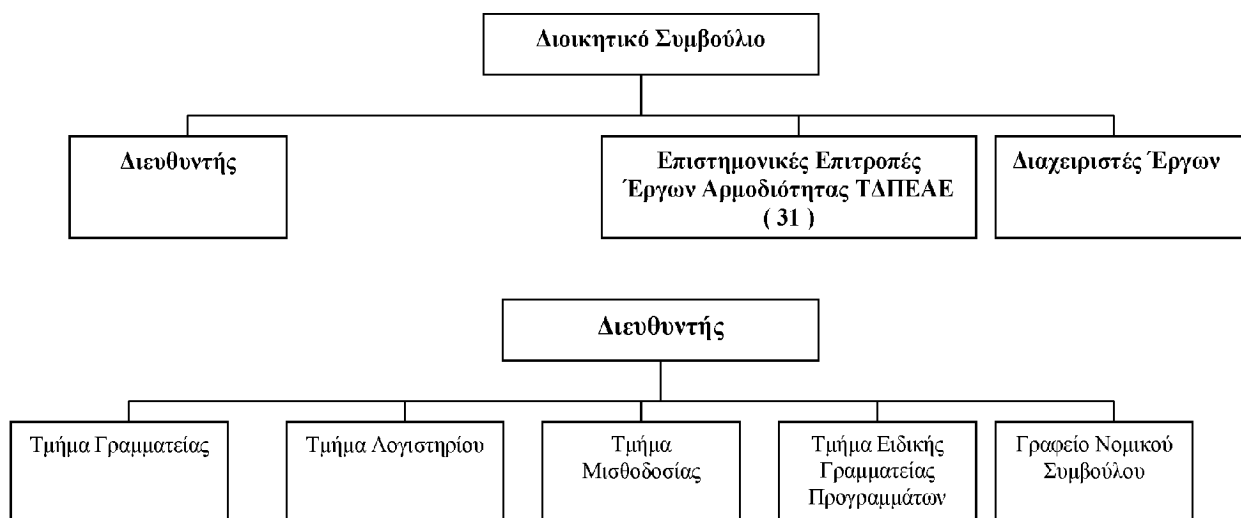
Διοικητικό Συμβούλιο

Διευθυντής

Επιστημονικές Επιτροπές Έργων Αρμοδιότητας ΤΔΠΕΑΕ ( 31 )

Διαχειριστές Έργων

Διευθυντής

Τμήμα Γραμματείας

Τμήμα Λογιστηρίου

Τμήμα Μισθοδοσίας

Τμήμα Ειδικής Γραμματείας Προγραμμάτων

Γραφείο Νομικού Συμβούλου